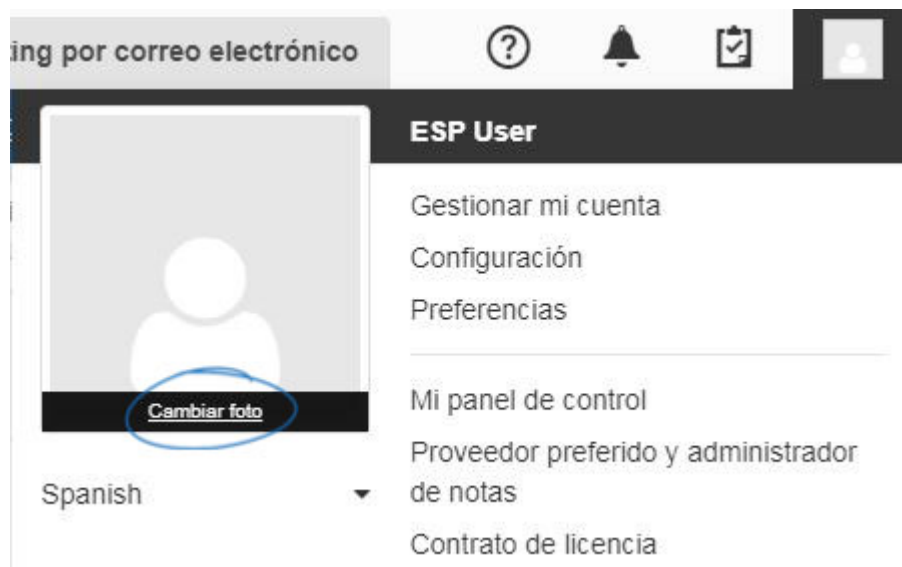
ing por correo electrónico

?

ESP User

Gestionar mi cuenta

Configuración

Preferencias

Cambiar foto

Mi panel de control

Proveedor preferido y administrador de notas

Spanish

Contrato de licencia